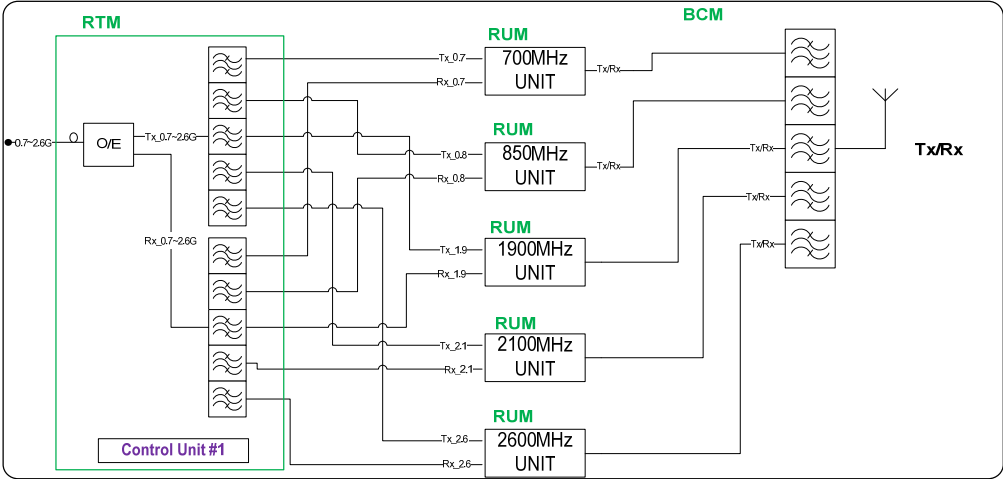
RTM

0.7~2.6G

O/E

Tx_0.7~2.6G

Rx_0.7~2.6G

Control Unit #1

RUM

Tx_0.7

700MHz UNIT

Rx_0.7

Tx/Rx

RUM

Tx_0.8

850MHz UNIT

Rx_0.8

Tx/Rx

RUM

Tx_1.9

1900MHz UNIT

Rx_1.9

RUM

Tx_2.1

2100MHz UNIT

Rx_2.1

RUM

Tx_2.6

2600MHz UNIT

Rx_2.6

BCM

Tx/Rx

Tx/Rx

Tx/Rx

Tx/Rx